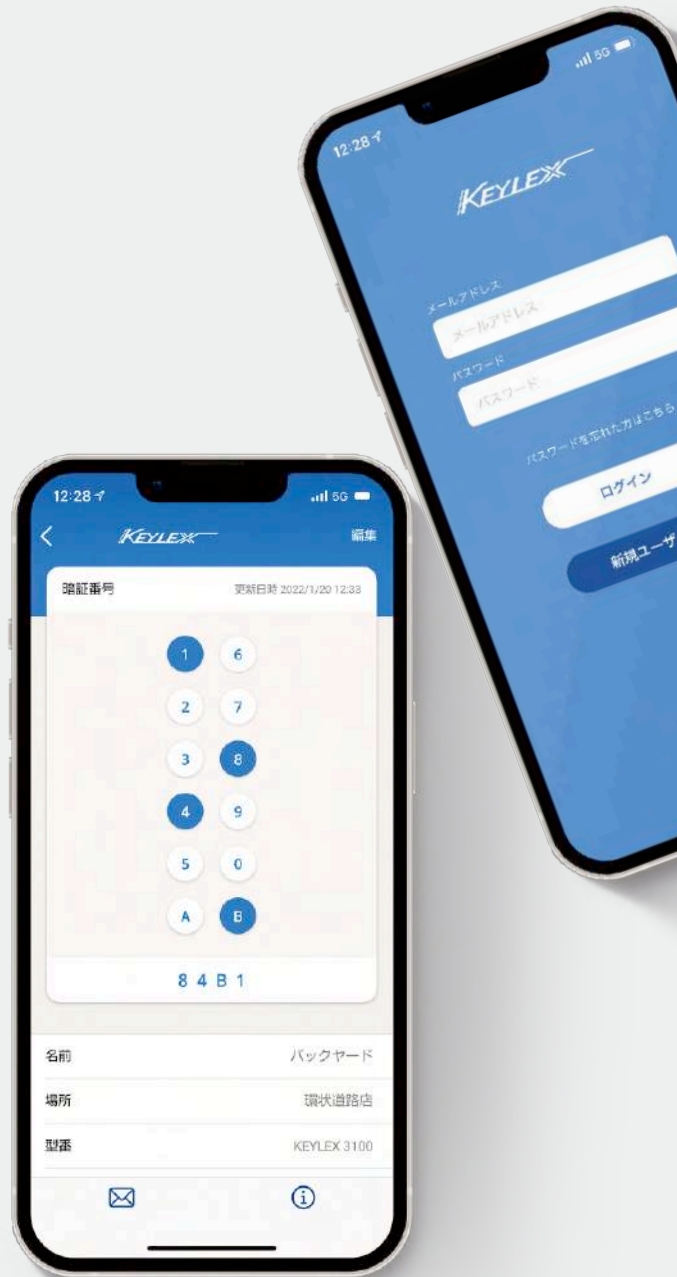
12:28
5G
KEYLEX
メールアドレス
メールアドレス
パスワード
パスワード
パスワードを忘れた方はこちら
ログイン
新規ユーザ

12:28
5G
KEYLEX
編集
暗証番号
更新日時 2022/1/20 12:33
1 6
2 7
3 8
4 9
5 0
A B
8 4 B 1
名前
バックヤード
場所
環状道路店
型番
KEYLEX 3100